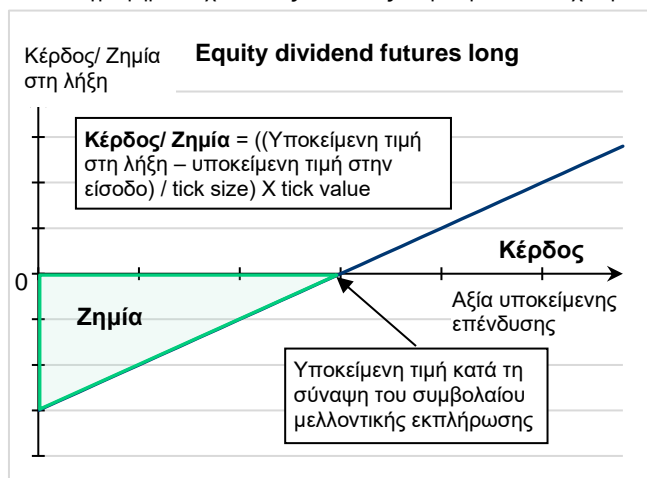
Κέρδος/ Ζημία στη λήξη

Equity dividend futures long

Κέρδος/ Ζημία = ((Υποκείμενη τιμή στη λήξη – υποκείμενη τιμή στην είσοδο) / tick size) X tick value

Κέρδος

0

Αξία υποκείμενης επένδυσης

Ζημία

Υποκείμενη τιμή κατά τη σύναψη του συμβολαίου μελλοντικής εκπλήρωσης